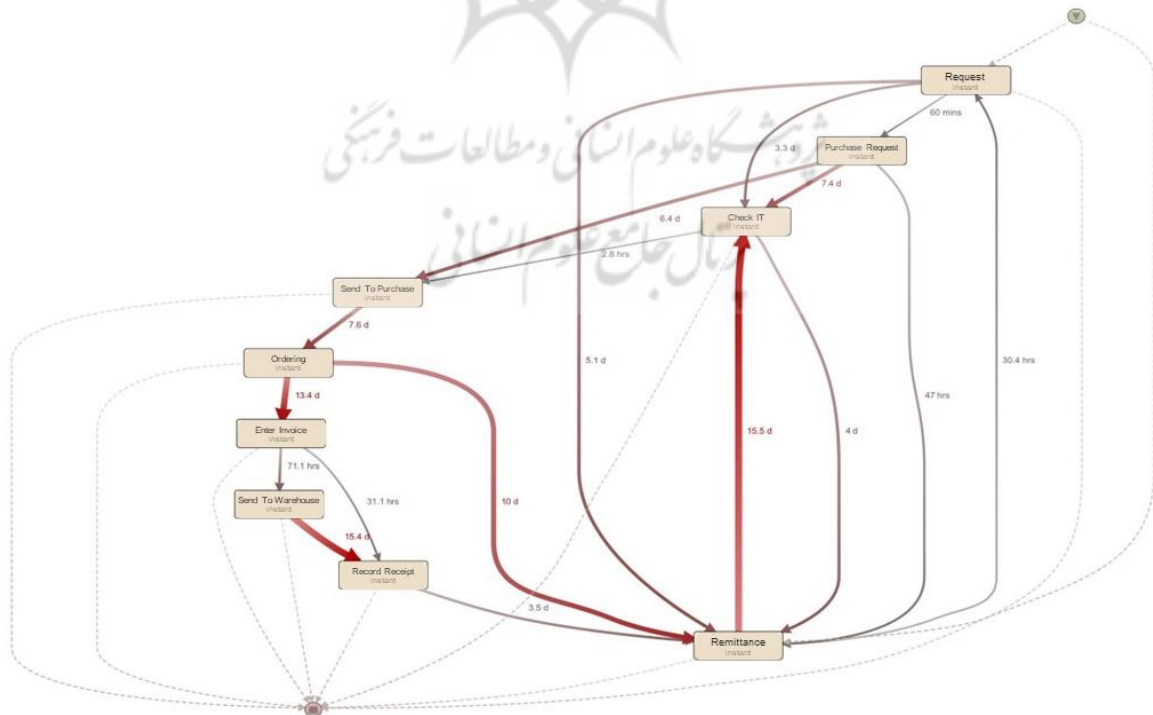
Request
instant

60 mins

Purchase Request
instant

3.3 d

7.4 d

6.4 d

Check IT
instant

2.8 hrs

Send To Purchase
instant

7.6 d

Ordering
instant

5.1 d

30.4 hrs

47 hrs

13.4 d

Enter Invoice
instant

15.5 d

4 d

71.1 hrs

31.1 hrs

Send To Warehouse
instant

10 d

15.4 d

Record Receipt
instant

3.5 d

Remittance
instant

پژوهشگاه علوم انسانی و مطالعات فرهنگی
پرتال جامع علوم انسانی